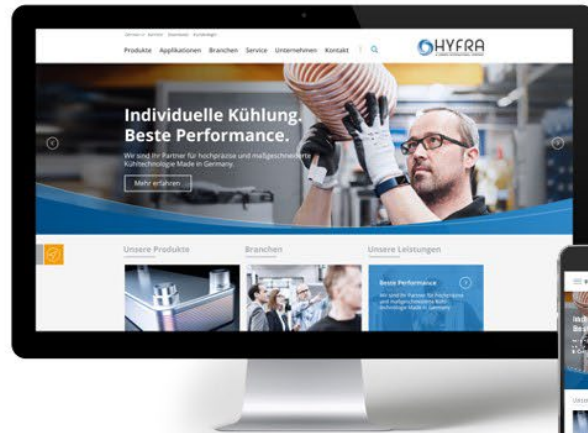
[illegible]

Produkte Applikationen Branchen Service Unternehmen Kontakt

HYFRA

Individuelle Kühlung.
Beste Performance.

Wir sind Ihr Partner für hochpräzise und maßgeschneiderte Kühltechnologie Made in Germany.

Mehr erfahren

Unsere Produkte

Branchen

Unsere Leistungen

Beste Performance

Wir sind Ihr Partner für hochpräzise und maßgeschneiderte Kühltechnologie Made in Germany.

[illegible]